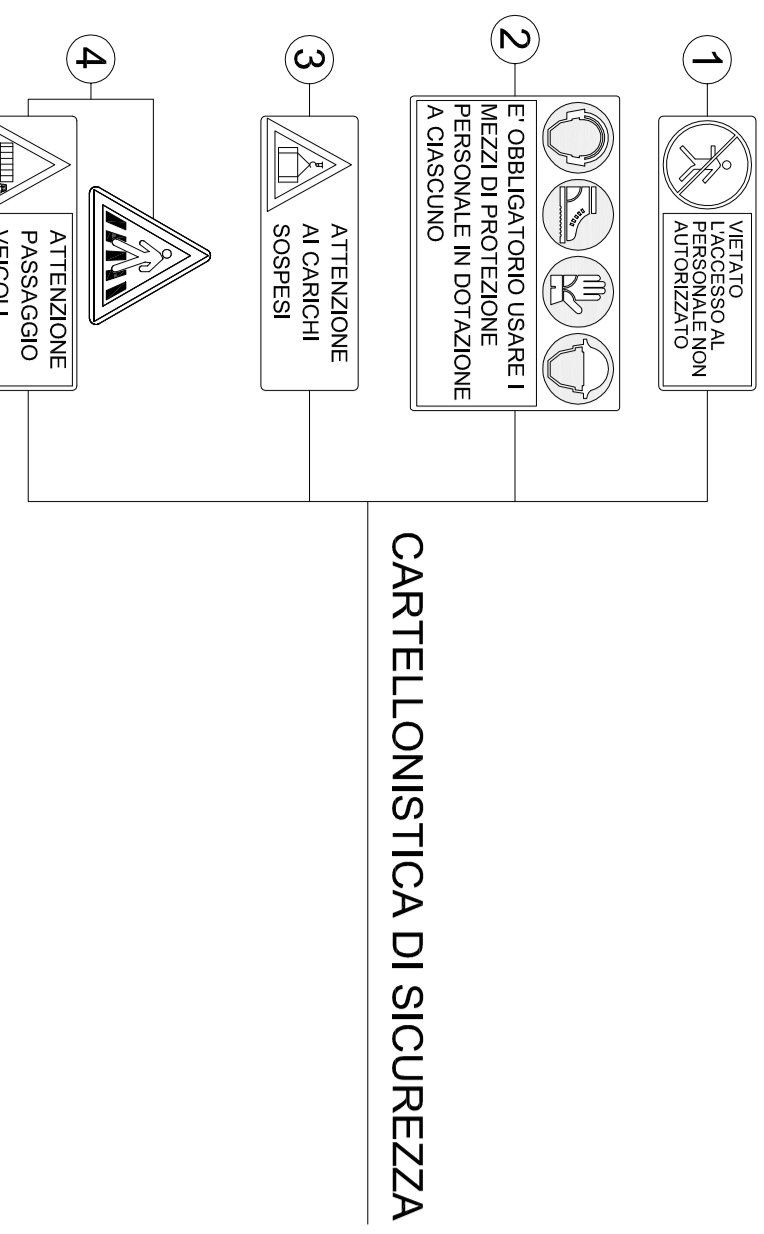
CARTELLONISTICA DI SICUREZZA

1

VIETATO L'ACCESSO AL PERSONALE NON AUTORIZZATO

2

E' OBBLIGATORIO USARE I MEZZI DI PROTEZIONE PERSONALE IN DOTAZIONE A CIASCUNO

3

ATTENZIONE AI CARICHI SOSPESI

4

ATTENZIONE PASSAGGIO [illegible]